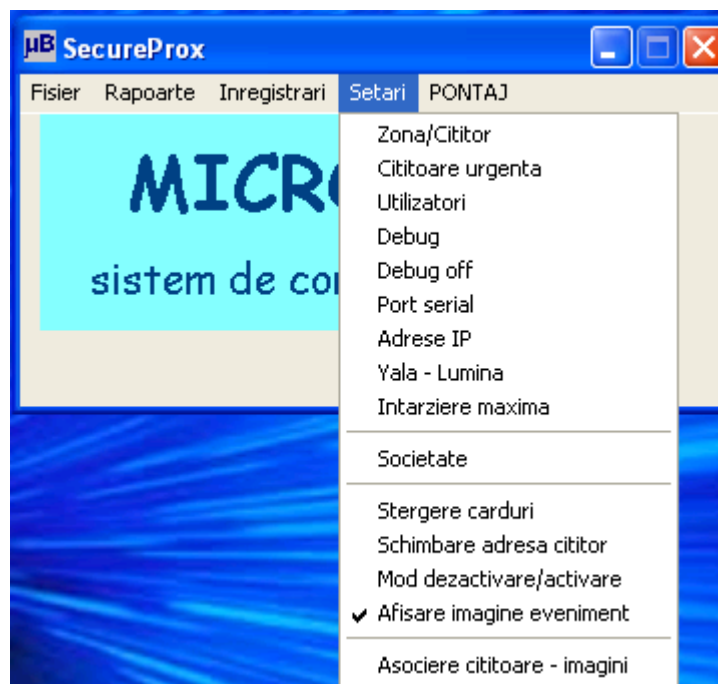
µB SecureProx

Fisier Rapoarte Inregistrari Setari PONTAJ

MICR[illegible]

sistem de co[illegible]

Zona/Cititor
Cititoare urgenta
Utilizatori
Debug
Debug off
Port serial
Adrese IP
Yala - Lumina
Intarziere maxima

Societate

Stergere carduri
Schimbare adresa cititor
Mod dezactivare/activare
✔ Afisare imagine eveniment

Asociere cititoare - imagini